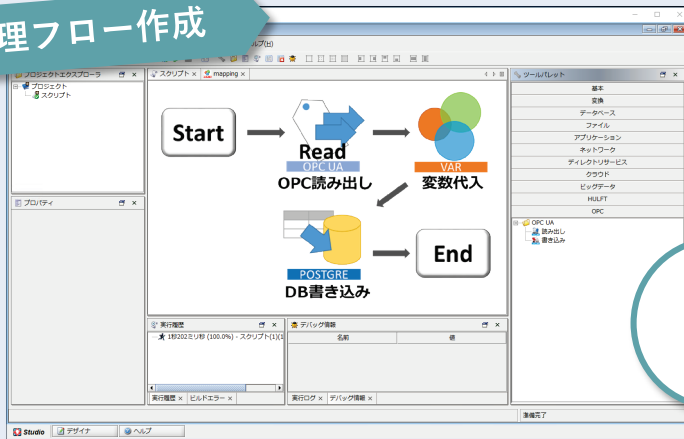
理フロー作成

ルプ(H)

プロジェクトエクスプローラ
プロジェクト
スクリプト

スクリプト
mapping

Start
Read
OPC UA
OPC読み出し
VAR
変数代入
POSTGRE
DB書き込み
End

ツールパレット
基本
変換
データベース
ファイル
アプリケーション
ネットワーク
ディレクトリサービス
クラウド
ビッグデータ
HULFT
OPC
OPC UA
読み出し
書き込み

プロパティ

実行履歴
1秒202ミリ秒 (100.0%) - スクリプト(1)(1
実行履歴
ビルドエラー

デバッグ情報
名前
値
実行ログ
デバッグ情報

準備完了

Studio
デザイナ
ヘルプ